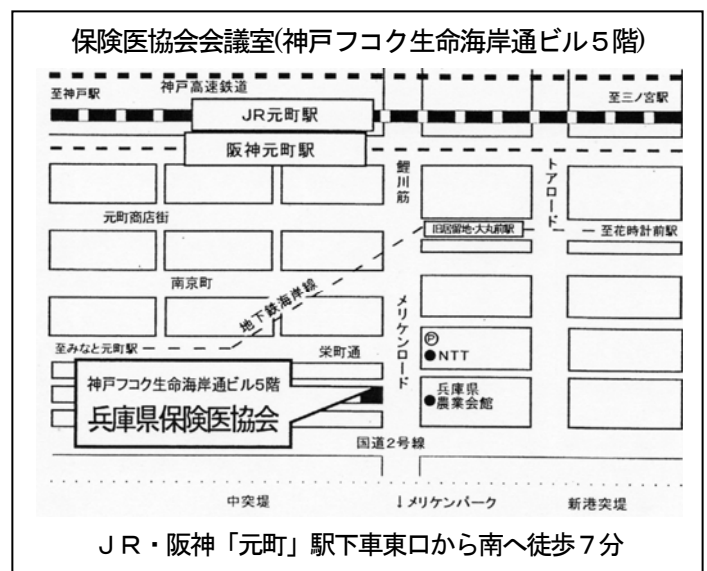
保険医協会会議室(神戸フコク生命海岸通ビル５階)

至神戸駅

神戸高速鉄道

JR元町駅

至三ノ宮駅

阪神元町駅

鯉川筋

トアロード

元町商店街

旧居留地・大丸前駅

至花時計前駅

南京町

地下鉄海岸線

メリケンロード

至みなと元町駅

栄町通

Ⓟ

●NTT

神戸フコク生命海岸通ビル5階

兵庫県保険医協会

●兵庫県農業会館

国道2号線

中突堤

↓メリケンパーク

新港突堤

ＪＲ・阪神「元町」駅下車東口から南へ徒歩７分